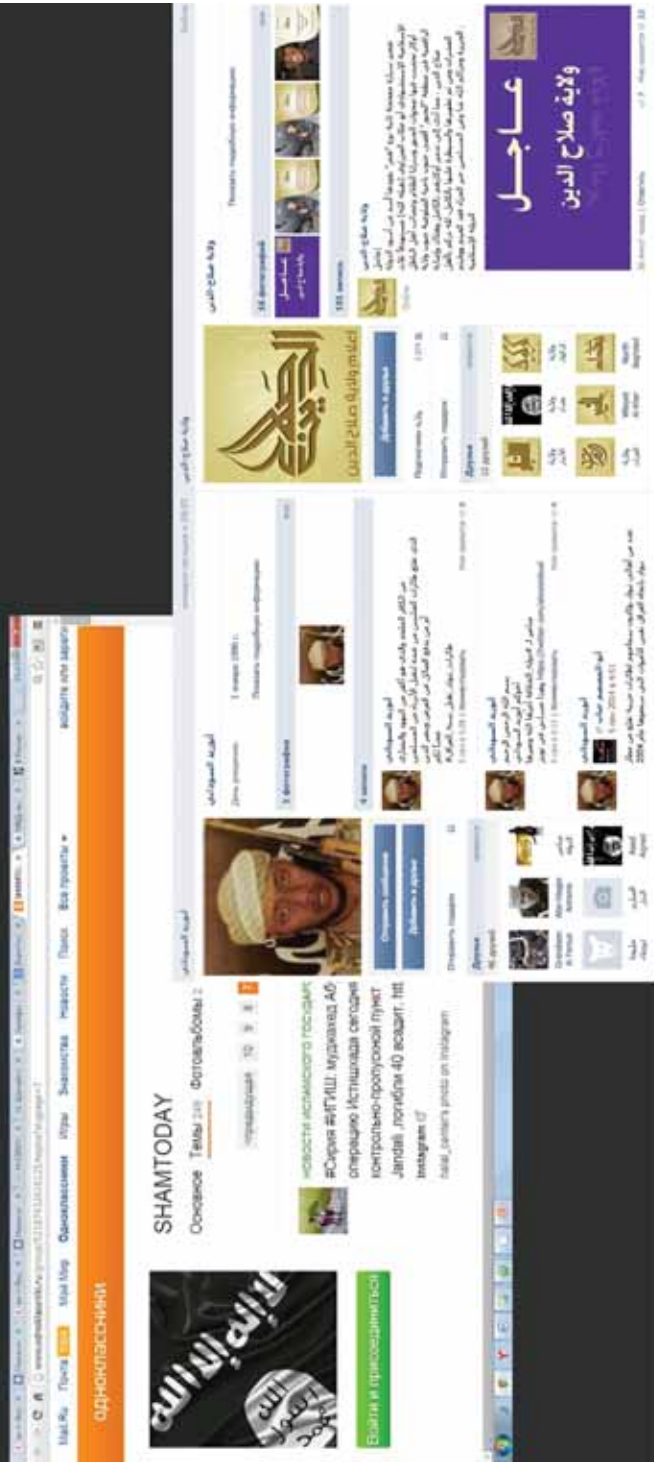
одноклассники

Mail.Ru Почта Мой Мир Одноклассники Игры Знакомства Новости Поиск Все проекты

войдите или зарегистрируйтесь

SHAMTODAY

Основное Темы 249 Фотоальбомы 2

Войти и присоединиться

НОВОСТИ ИСЛАМСКОГО ГОСУДАРСТВА

#Сирия #ИГИШ: муджахид АБ операцию Истишхада сегодня контрольно-пропускной пункт Jandali, погибли 40 воодит. htt

Instagram

halal_jannah's photo on Instagram

أبو عبيدة السوداني

Отправить сообщение

Добавить в друзья

Друзья

ولاية صلاح الدين

Добавить в друзья

Друзья

عـاجـل

ولاية صلاح الدين